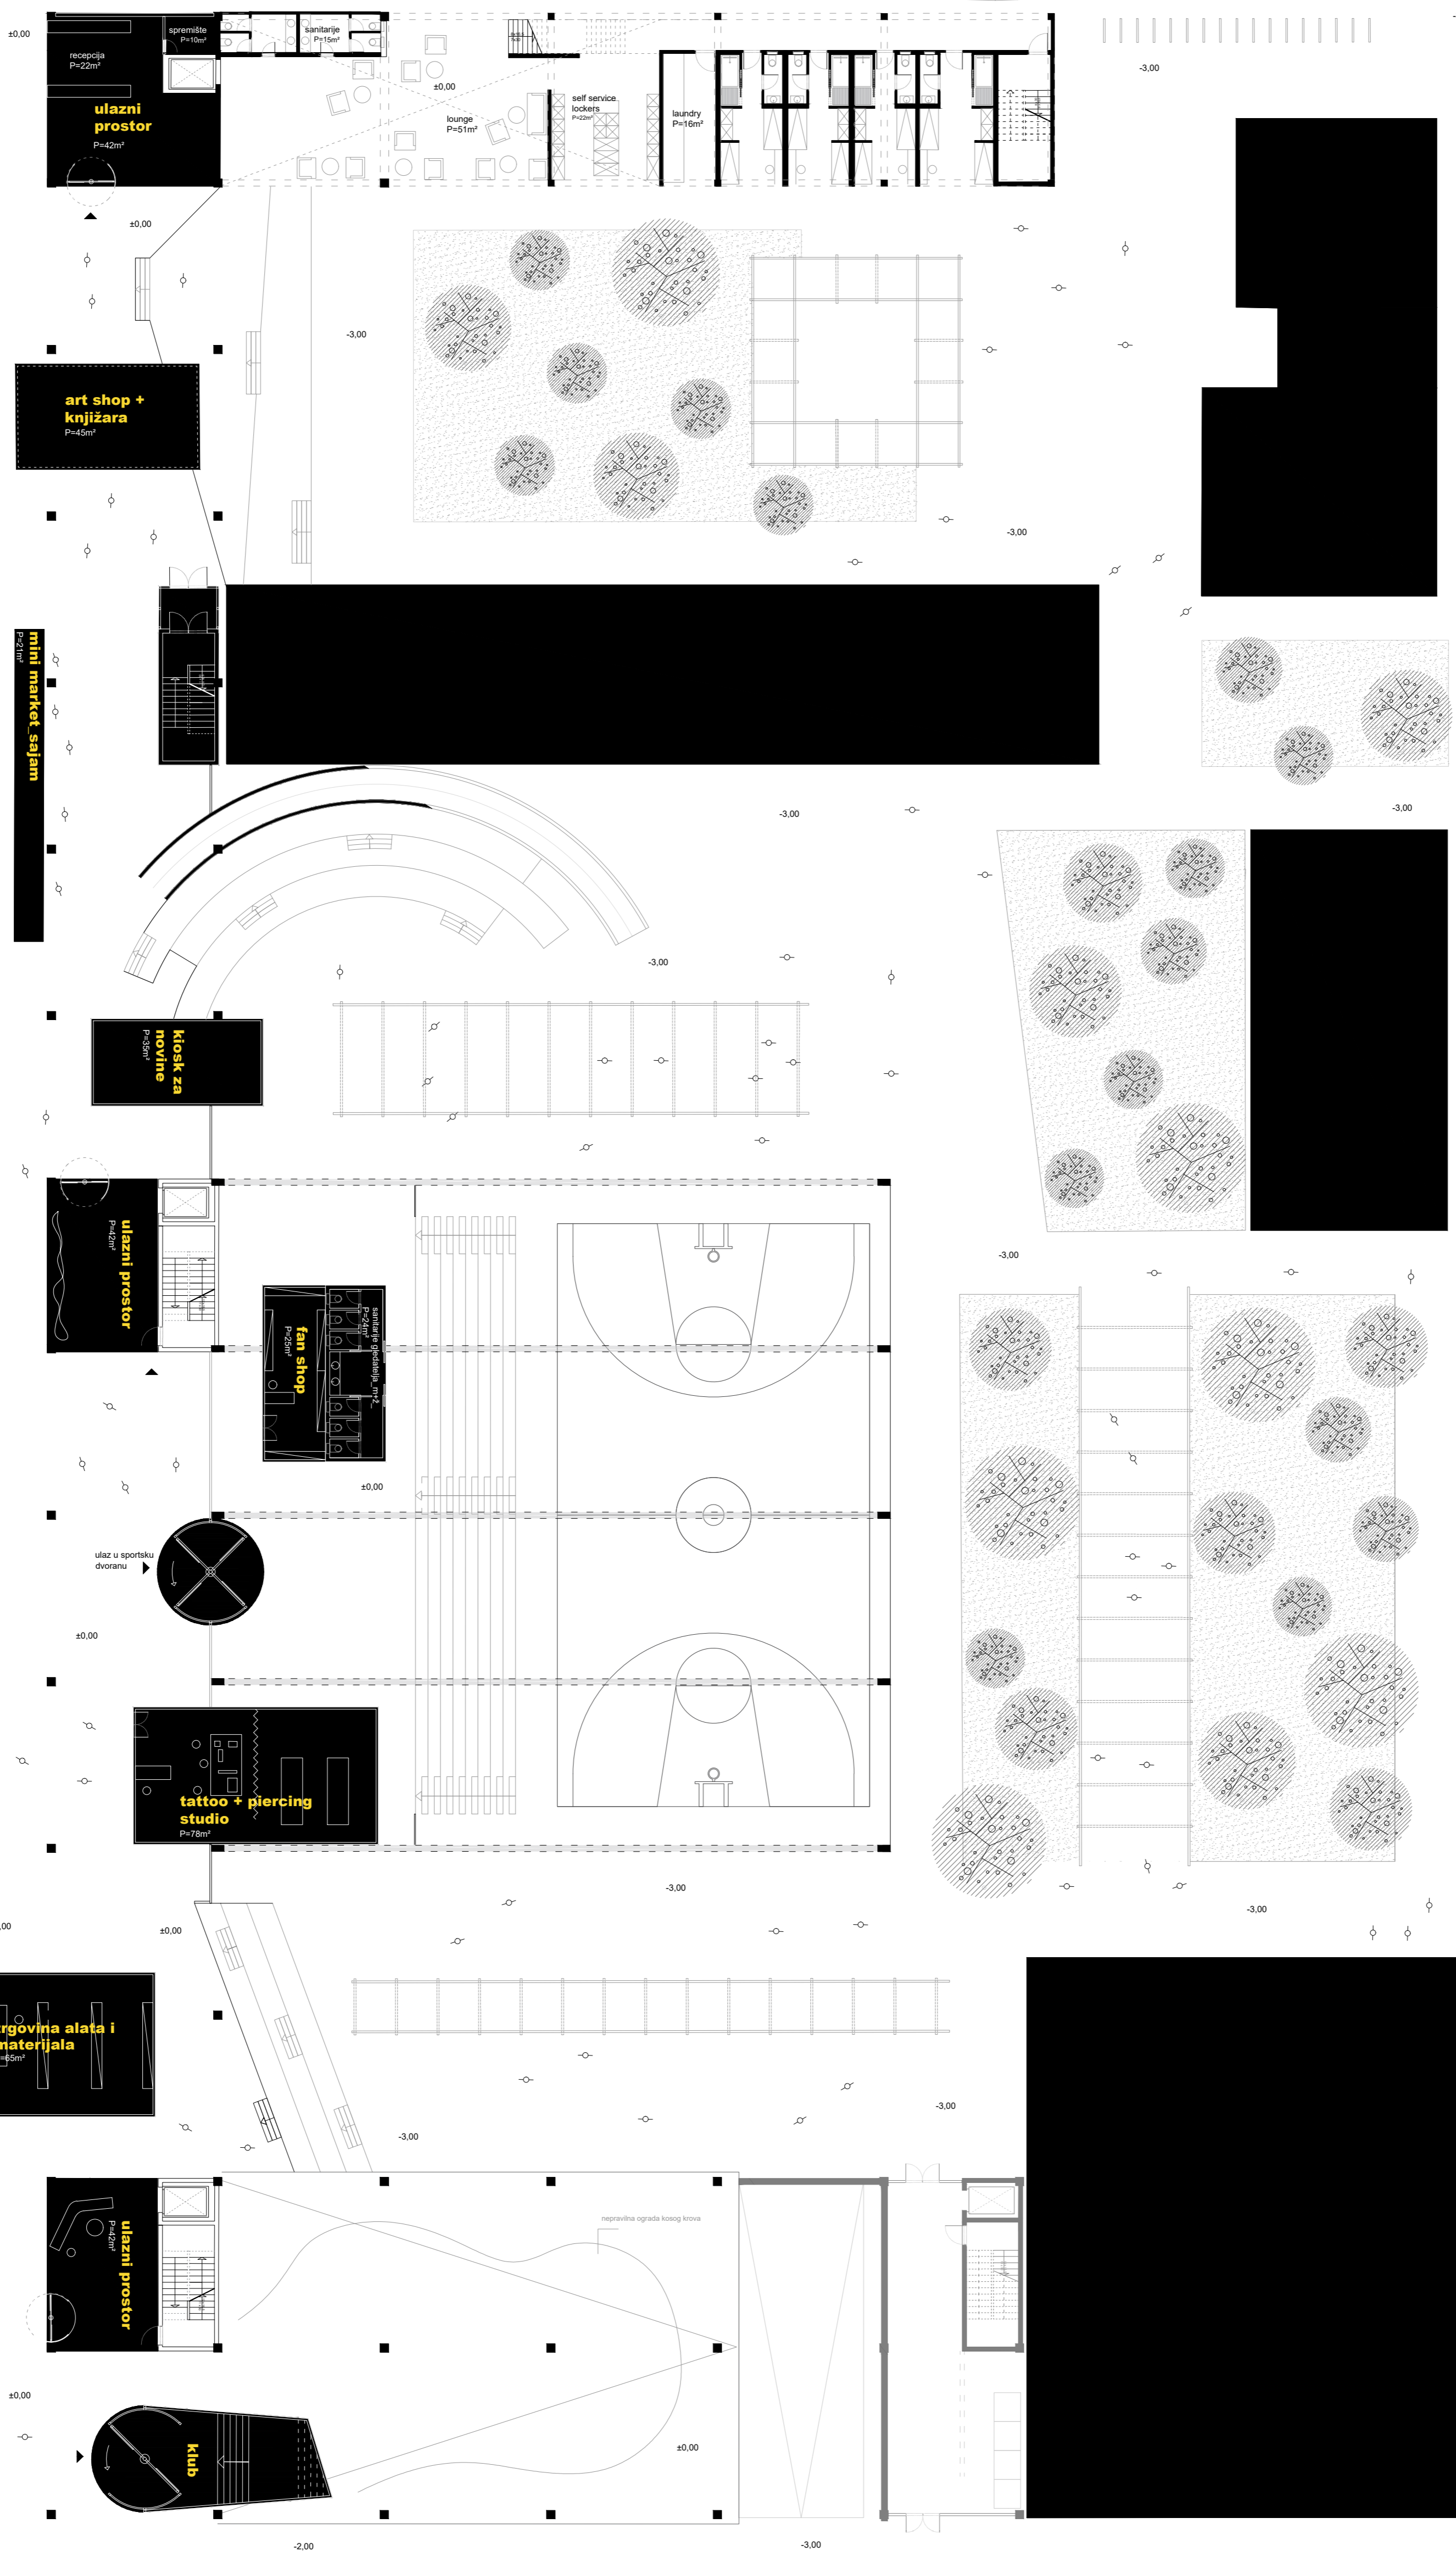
±0,00

spremište
P=10m²

sanitarije
P=15m²

recepcija
P=22m²

ulazni prostor
P=42m²

±0,00

lounge
P=51m²

self service lockers
P=22m²

laundry
P=16m²

-3,00

±0,00

-3,00

art shop + knjižara
P=45m²

-3,00

mini market_sajam
P=21m²

-3,00

-3,00

-3,00

kiosk za novine
P=35m²

ulazni prostor
P=42m²

fan shop
P=25m²

sanitarije gledatelja_m+ž
P=24m²

-3,00

±0,00

ulaz u sportsku dvoranu

±0,00

tattoo + piercing studio
P=78m²

-3,00

-3,00

±0,00

,00

rgovina alata i materijala
=65m²

-3,00

-3,00

ulazni prostor
P=42m²

nepravilna ograda kosog krova

±0,00

klub

±0,00

-2,00

-3,00